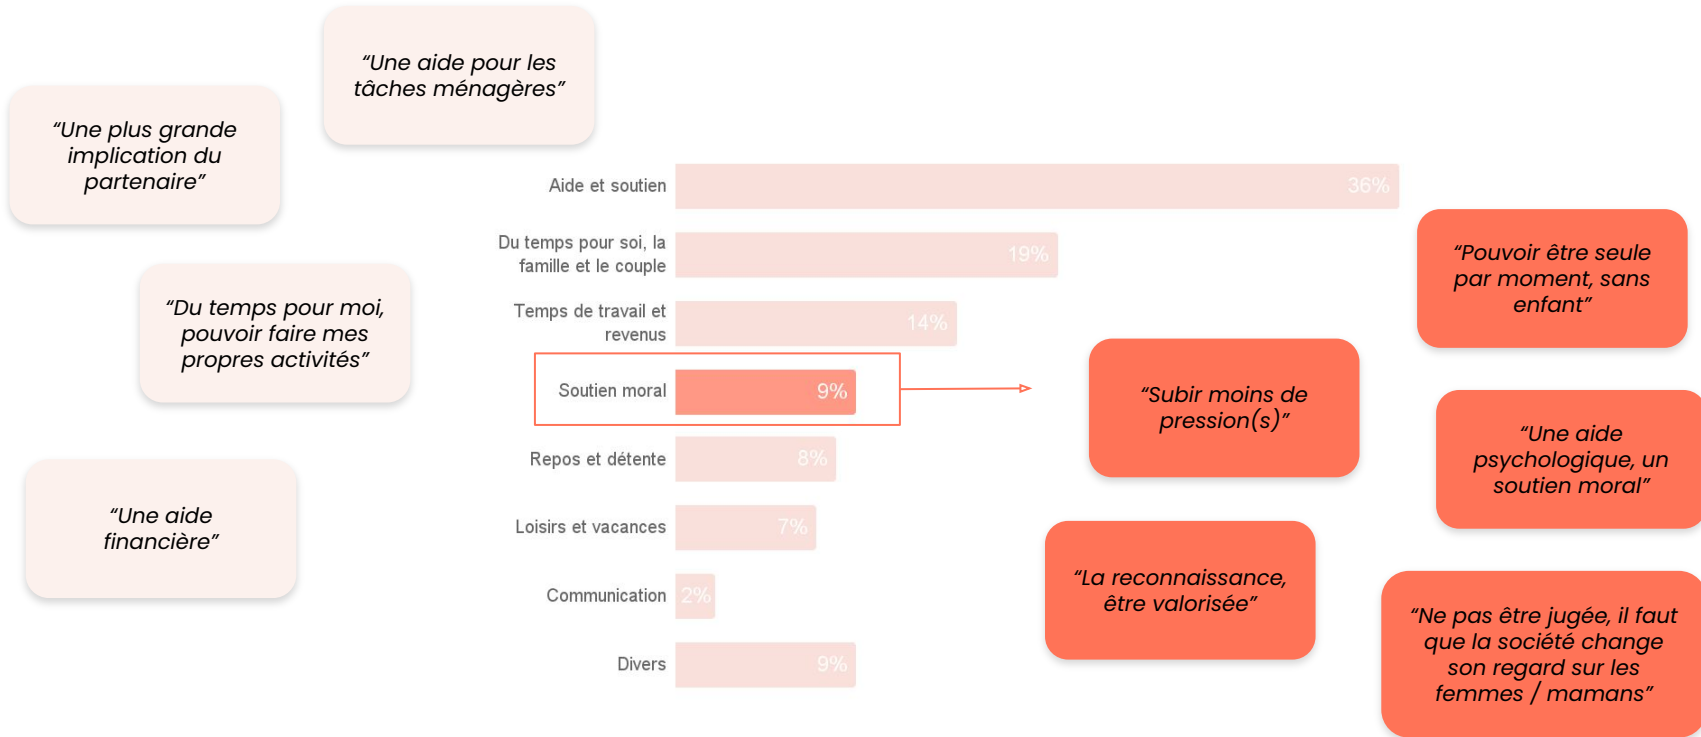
“Une aide pour les tâches ménagères”

“Une plus grande implication du partenaire”

“Du temps pour moi, pouvoir faire mes propres activités”

“Une aide financière”

| | |
|---|---|
| Aide et soutien | 36% |
| Du temps pour soi, la famille et le couple | 19% |
| Temps de travail et revenus | 14% |
| Soutien moral | 9% |
| Repos et détente | 8% |
| Loisirs et vacances | 7% |
| Communication | 2% |
| Divers | 9% |

“Pouvoir être seule par moment, sans enfant”

“Subir moins de pression(s)”

“Une aide psychologique, un soutien moral”

“La reconnaissance, être valorisée”

“Ne pas être jugée, il faut que la société change son regard sur les femmes / mamans”